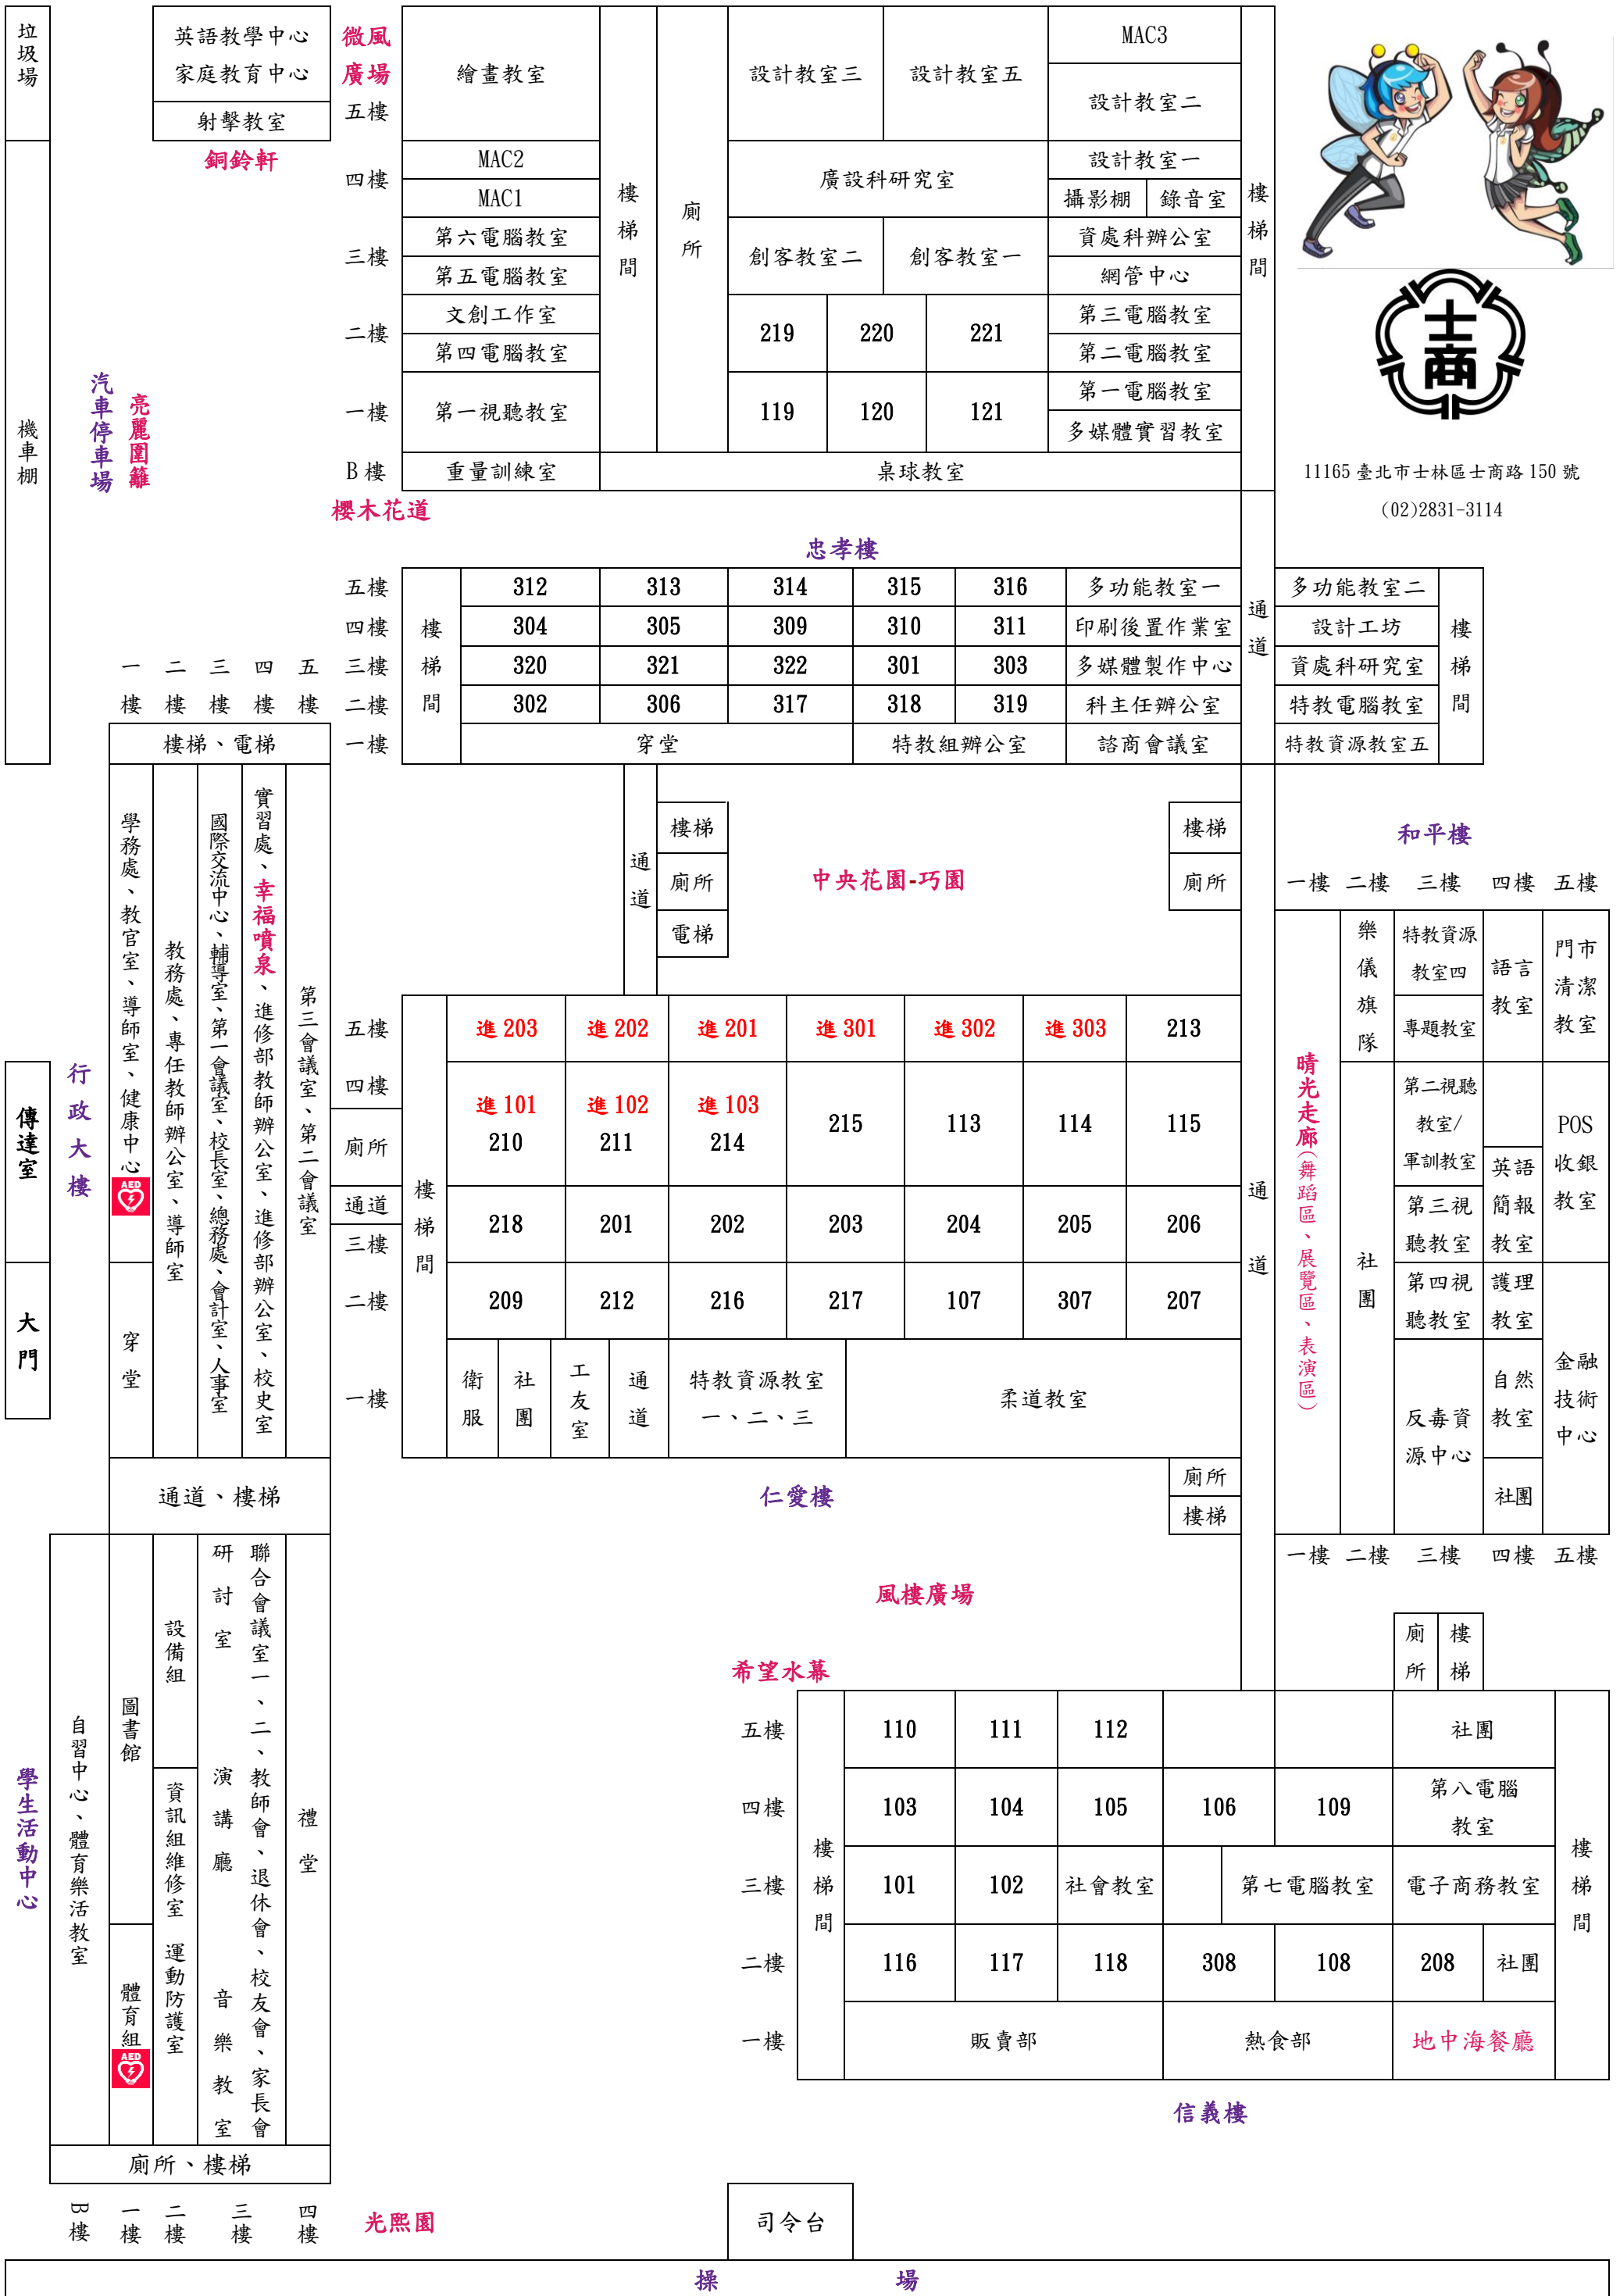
垃圾場

英語教學中心
家庭教育中心
射擊教室
銅鈴軒

微風廣場
五樓
四樓
三樓
二樓
一樓
B樓

繪畫教室
MAC2
MAC1
第六電腦教室
第五電腦教室
文創工作室
第四電腦教室
第一視聽教室
重量訓練室

樓梯間
廁所

設計教室三
設計教室五
廣設科研究室
創客教室二
創客教室一
219 220 221
119 120 121
桌球教室

MAC3
設計教室二
設計教室一
攝影棚 錄音室
資處科辦公室
網管中心
第三電腦教室
第二電腦教室
第一電腦教室
多媒體實習教室

樓梯間

11165 臺北市士林區士商路 150 號
(02)2831-3114

機車棚
汽車停車場
亮麗圍籬
櫻木花道

忠孝樓

| | | | | | | | |
|---|---|---|---|---|---|---|---|
| 五樓 | 樓梯間 | 312 | 313 | 314 | 315 | 316 | 多功能教室一 |
| 四樓 | | 304 | 305 | 309 | 310 | 311 | 印刷後置作業室 |
| 三樓 | | 320 | 321 | 322 | 301 | 303 | 多媒體製作中心 |
| 二樓 | | 302 | 306 | 317 | 318 | 319 | 科主任辦公室 |
| 一樓 | | 穿堂 | | | 特教組辦公室 | | 諮商會議室 |

通道

多功能教室二
設計工坊
資處科研究室
特教電腦教室
特教資源教室五
樓梯間

一樓 二樓 三樓 四樓 五樓
樓梯、電梯

學務處、教官室、導師室、健康中心
AED
教務處、專任教師辦公室、導師室
國際交流中心、輔導室、第一會議室、校長室、總務處、會計室、人事室
實習處、幸福噴泉、進修部教師辦公室、進修部辦公室、校史室
第三會議室、第二會議室
穿堂

傳達室
大門
行政大樓

通道
樓梯
廁所
電梯
中央花園-巧園
樓梯
廁所

和平樓
一樓 二樓 三樓 四樓 五樓

| | | | | | | | | |
|---|---|---|---|---|---|---|---|---|
| 五樓 | 樓梯間 | 進 203 | 進 202 | 進 201 | 進 301 | 進 302 | 進 303 | 213 |
| 四樓 | | 進 101 210 | 進 102 211 | 進 103 214 | 215 | 113 | 114 | 115 |
| 廁所 | | | | | | | | |
| 通道 | | | | | | | | |
| 三樓 | | 218 | 201 | 202 | 203 | 204 | 205 | 206 |
| 二樓 | | 209 | 212 | 216 | 217 | 107 | 307 | 207 |
| 一樓 | | 衛服 | 社團 | 工友室 | 通道 | 特教資源教室一、二、三 | 柔道教室 | |

通道
廁所
樓梯
仁愛樓

晴光走廊(舞蹈區、展覽區、表演區)
樂儀旗隊
社團
特教資源教室四
專題教室
第二視聽教室/軍訓教室
第三視聽教室
第四視聽教室
反毒資源中心
語言教室
英語簡報教室
護理教室
自然教室
社團
門市清潔教室
POS收銀教室
金融技術中心
一樓 二樓 三樓 四樓 五樓

通道、樓梯
自習中心、體育樂活教室
圖書館
體育組
AED
設備組
資訊組維修室
運動防護室
研討室
演講廳
音樂教室
聯合會議室一、二、教師會、退休會、校友會、家長會
禮堂
學生活動中心
廁所、樓梯
B樓 一樓 二樓 三樓 四樓
光熙園

風樓廣場
希望水幕
廁所 樓梯

| | | | | | | | | |
|---|---|---|---|---|---|---|---|---|
| 五樓 | 樓梯間 | 110 | 111 | 112 | | | 社團 | 樓梯間 |
| 四樓 | | 103 | 104 | 105 | 106 | 109 | 第八電腦教室 | |
| 三樓 | | 101 | 102 | 社會教室 | | 第七電腦教室 | 電子商務教室 | |
| 二樓 | | 116 | 117 | 118 | 308 | 108 | 208 社團 | |
| 一樓 | | 販賣部 | | 熱食部 | | | 地中海餐廳 | |

信義樓
司令台
操 場